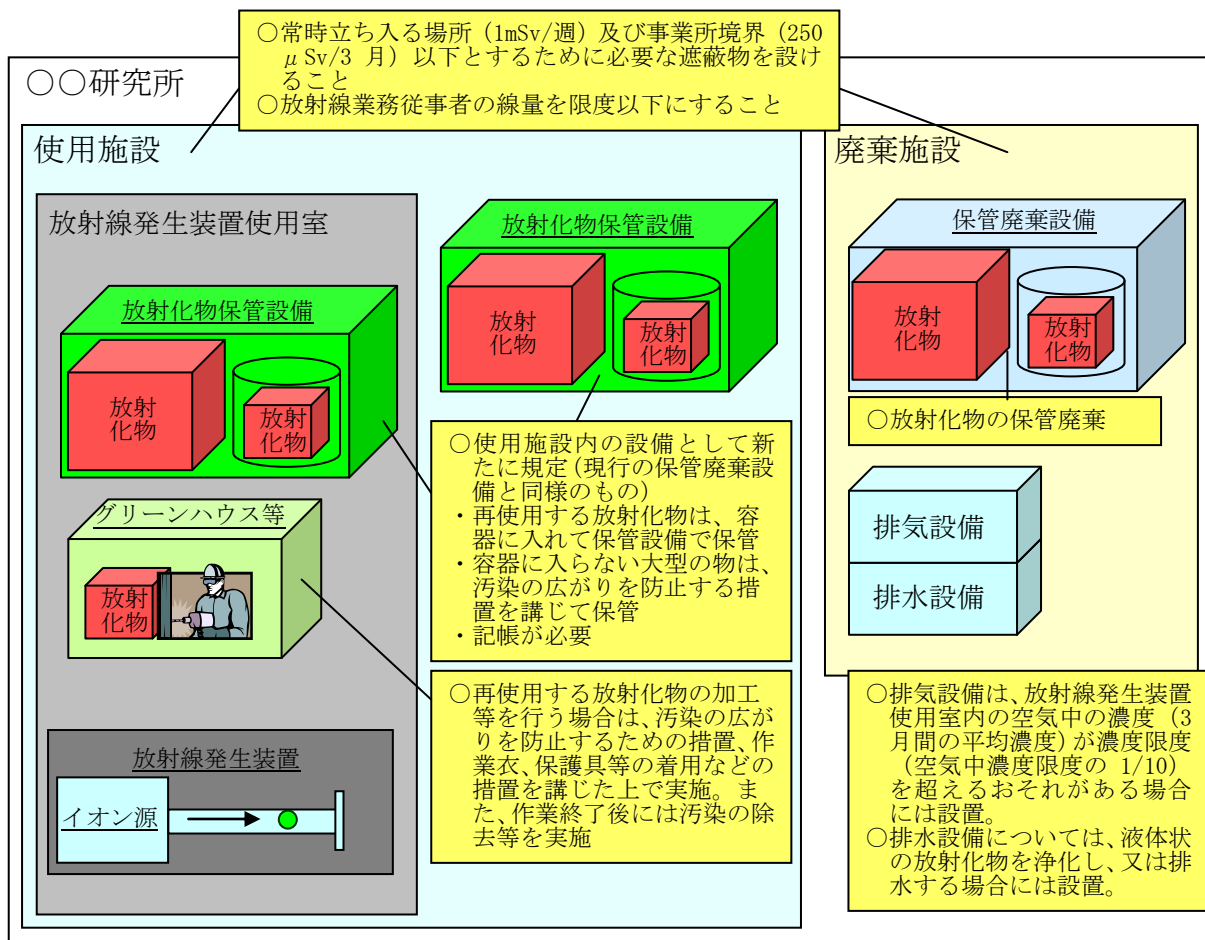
○常時立ち入る場所（1mSv/週）及び事業所境界（250 μSv/3 月）以下とするために必要な遮蔽物を設けること
○放射線業務従事者の線量を限度以下にすること

○○研究所

使用施設

放射線発生装置使用室

放射化物保管設備

放射化物

放射化物

放射化物保管設備

放射化物

放射化物

グリーンハウス等

放射化物

放射線発生装置

イオン源

○使用施設内の設備として新たに規定（現行の保管廃棄設備と同様のもの）
・再使用する放射化物は、容器に入れて保管設備で保管
・容器に入らない大型の物は、汚染の広がりを防止する措置を講じて保管
・記帳が必要

○再使用する放射化物の加工等を行う場合は、汚染の広がりを防止するための措置、作業衣、保護具等の着用などの措置を講じた上で実施。また、作業終了後には汚染の除去等を実施

廃棄施設

保管廃棄設備

放射化物

放射化物

○放射化物の保管廃棄

排気設備

排水設備

○排気設備は、放射線発生装置使用室内の空気中の濃度（3月間の平均濃度）が濃度限度（空気中濃度限度の 1/10）を超えるおそれがある場合には設置。
○排水設備については、液体状の放射化物を浄化し、又は排水する場合には設置。